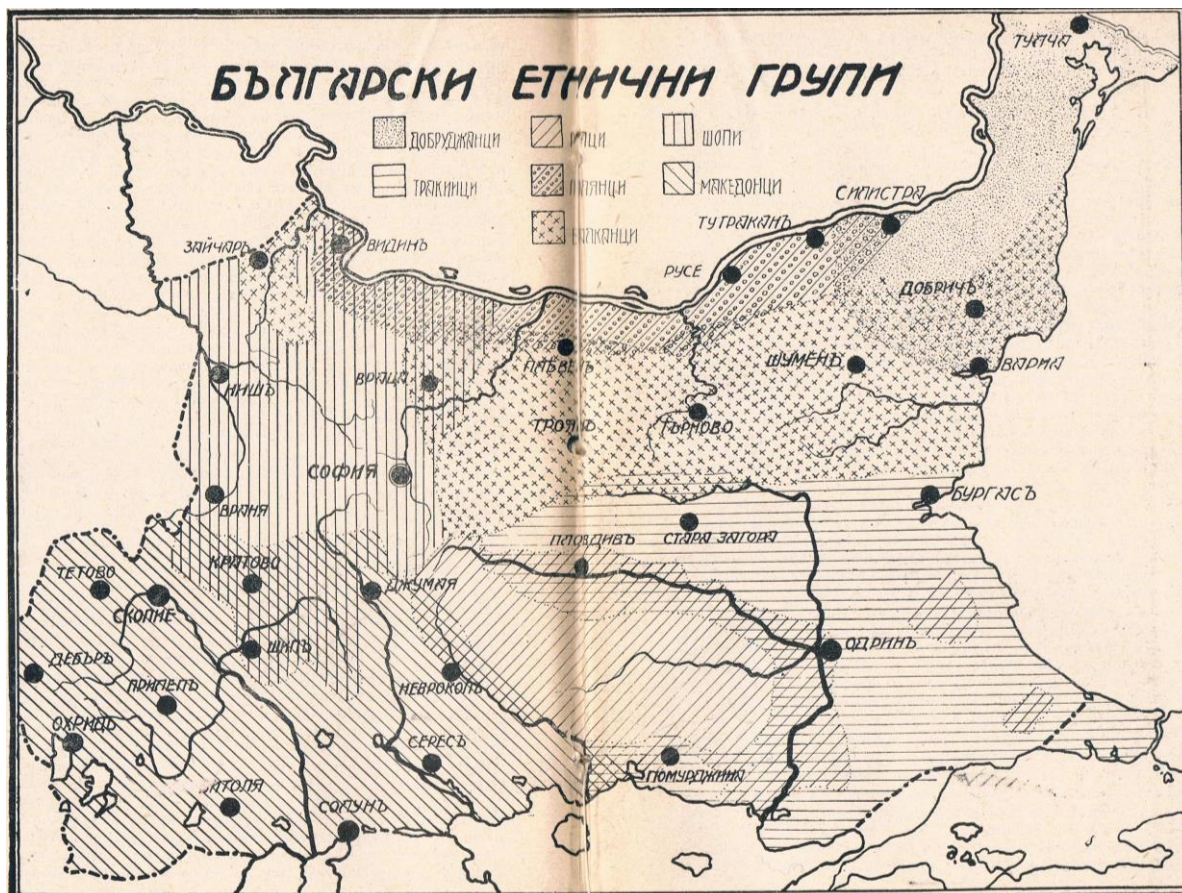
БЪЛГАРСКИ ЕТНИЧНИ ГРУПИ

ДОБРУДЖАНЦИ
ТРАКИЙЦИ
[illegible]ЦИ
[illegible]ЯНЦИ
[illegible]КАНЦИ
ШОПИ
МАКЕДОНЦИ

ТУЛЧА
СИЛИСТРА
ТУТРАКАНЪ
РУСЕ
ДОБРИЧЪ
ВАРНА
ШУМЕНЪ
ЗАЙЧАРЪ
ВИДИНЪ
ПЛЕВЕНЪ
ВРАЦА
НИШЪ
ТРОЯНЪ
ТЪРНОВО
СОФИЯ
ВРАНЯ
БУРГАСЪ
СТАРА ЗАГОРА
ПЛОВДИВЪ
КРАТОВО
ТЕТОВО
СКОПИЕ
ДЖУМАЯ
ЩИПЪ
ОДРИНЪ
ДЕБЪРЪ
ПРИЛЕПЪ
НЕВРОКОПЪ
ОХРИДЪ
СЕРЕСЪ
ГЮМУРДЖИНА
БИТОЛЯ
СОЛУНЪ